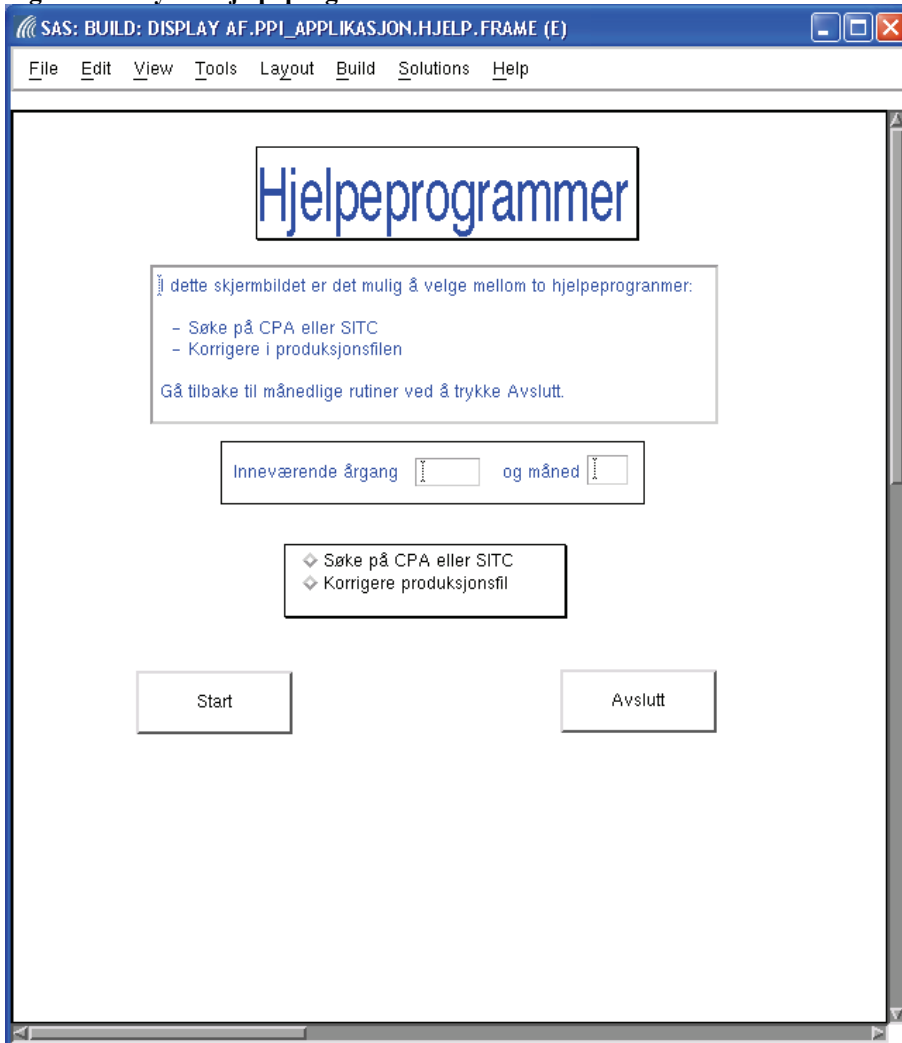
SAS: BUILD: DISPLAY AF.PPI_APPLIKASJON.HJELP.FRAME (E)

File Edit View Tools Layout Build Solutions Help

Hjelpeprogrammer

I dette skjermbildet er det mulig å velge mellom to hjelpeprogranmer:

– Søke på CPA eller SITC
– Korrigere i produksjonsfilen

Gå tilbake til månedlige rutiner ved å trykke Avslutt.

Inneværende årgang og måned

Søke på CPA eller SITC
Korrigere produksjonsfil

Start

Avslutt